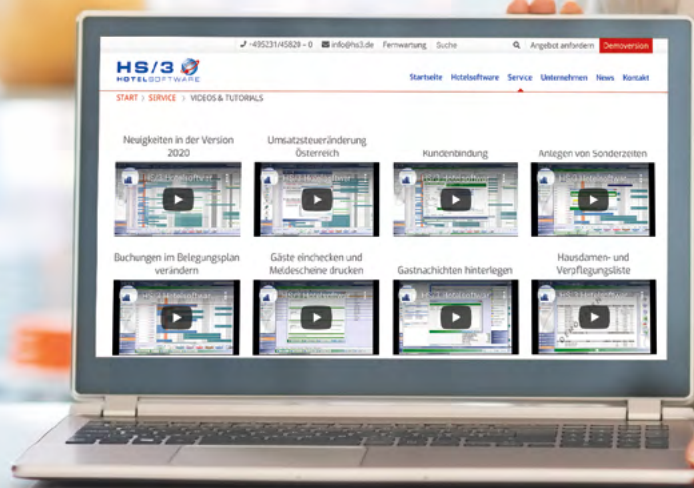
+495231/45828 – 0 info@hs3.de Fernwartung Suche Angebot anfordern Demoversion

HS/3 HOTELSOFTWARE

Startseite Hotelsoftware Service Unternehmen News Kontakt

START > SERVICE > VIDEOS & TUTORIALS

Neuigkeiten in der Version 2020

Umsatzsteueränderung Österreich

Kundenbindung

Anlegen von Sonderzeiten

Buchungen im Belegungsplan verändern

Gäste einchecken und Meldescheine drucken

Gastnachrichten hinterlegen

Hausdamen- und Verpflegungsliste